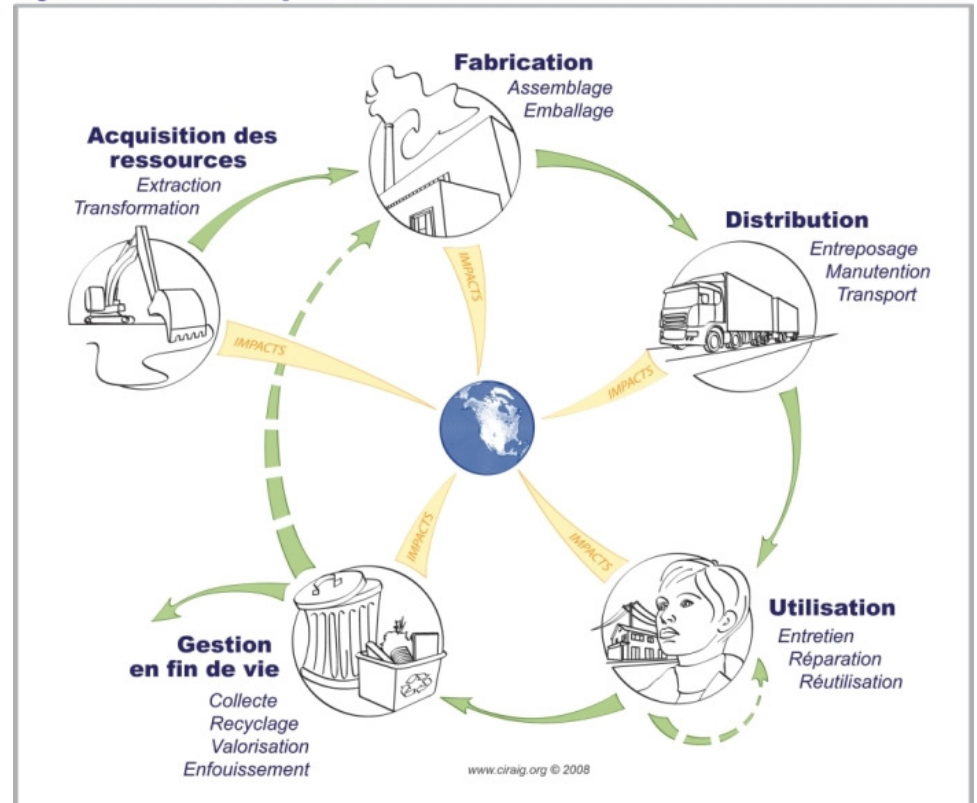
Fabrication
Assemblage
Emballage

Acquisition des ressources
Extraction
Transformation

Distribution
Entreposage
Manutention
Transport

IMPACTS

IMPACTS

IMPACTS

IMPACTS

IMPACTS

Utilisation
Entretien
Réparation
Réutilisation

Gestion en fin de vie
Collecte
Recyclage
Valorisation
Enfouissement

www.ciraig.org © 2008